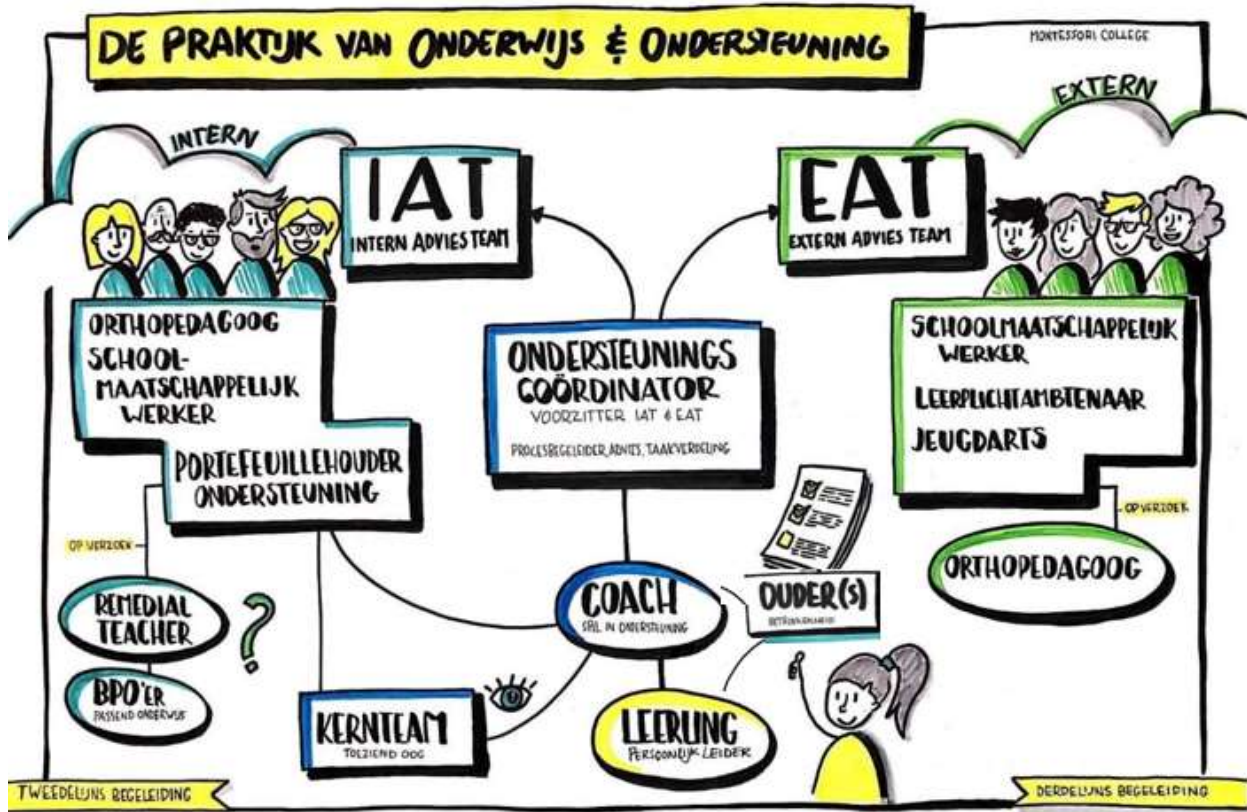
DE PRAKTIJK VAN ONDERWIJS & ONDERSTEUNING

MONTESSORI COLLEGE

INTERN

IAT
INTERN ADVIES TEAM

EXTERN

EAT
EXTERN ADVIES TEAM

ORTHOPEDAGOOG
SCHOOL-MAATSCHAPPELIJK WERKER
PORTEFEUILLEHOUDER ONDERSTEUNING

ONDERSTEUNINGS COÖRDINATOR
VOORZITTER IAT & EAT
PROCESBEGELEIDER, ADVIES, TAAKVERDELING

SCHOOLMAATSCHAPPELIJK WERKER
LEERPLICHTAMBTENAAR
JEUGDARTS

OP VERZOEK

ORTHOPEDAGOOG

OP VERZOEK

REMEDIAL TEACHER

?

BPO'ER
PASSEND ONDERWIJS

COACH
SRL IN ONDERSTEUNING

OUDER(S)
BETROKKENHEID

KERNTEAM
TOEZIEND OOG

LEERLING
PERSOONLIJK LEIDER

TWEEDELIJNS BEGELEIDING

DERDELIJNS BEGELEIDING